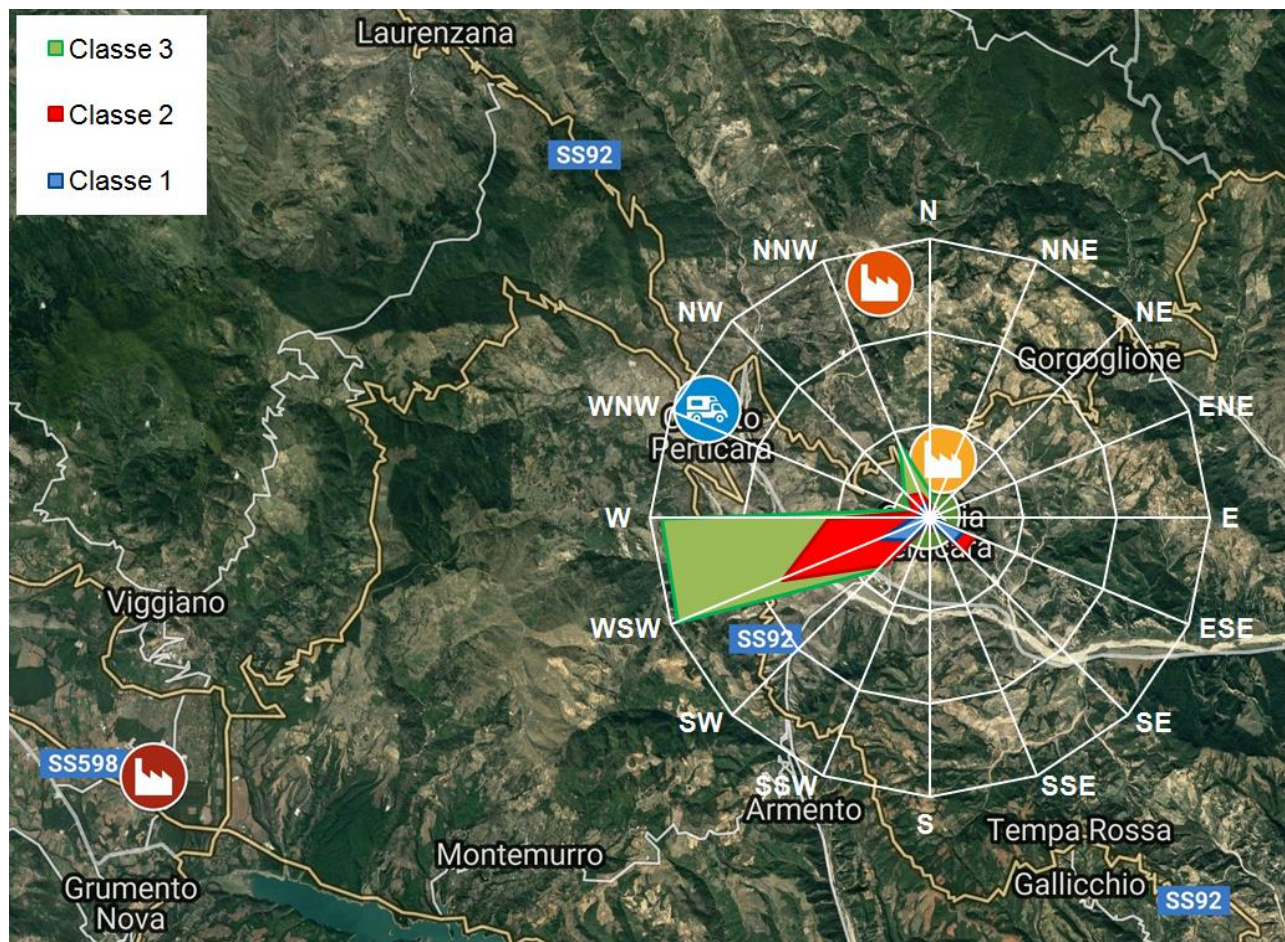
Classe 3
Classe 2
Classe 1

Laurenzana
SS92
N
NNW
NNE
NE
NW
Gorgoglione
WNW
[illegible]o Perticara
ENE
W
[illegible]ia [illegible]cara
E
Viggiano
WSW
SS92
ESE
SW
SE
SS598
SSW
Armento
SSE
S
Tempa Rossa
Montemurro
Gallicchio
SS92
Grumento Nova